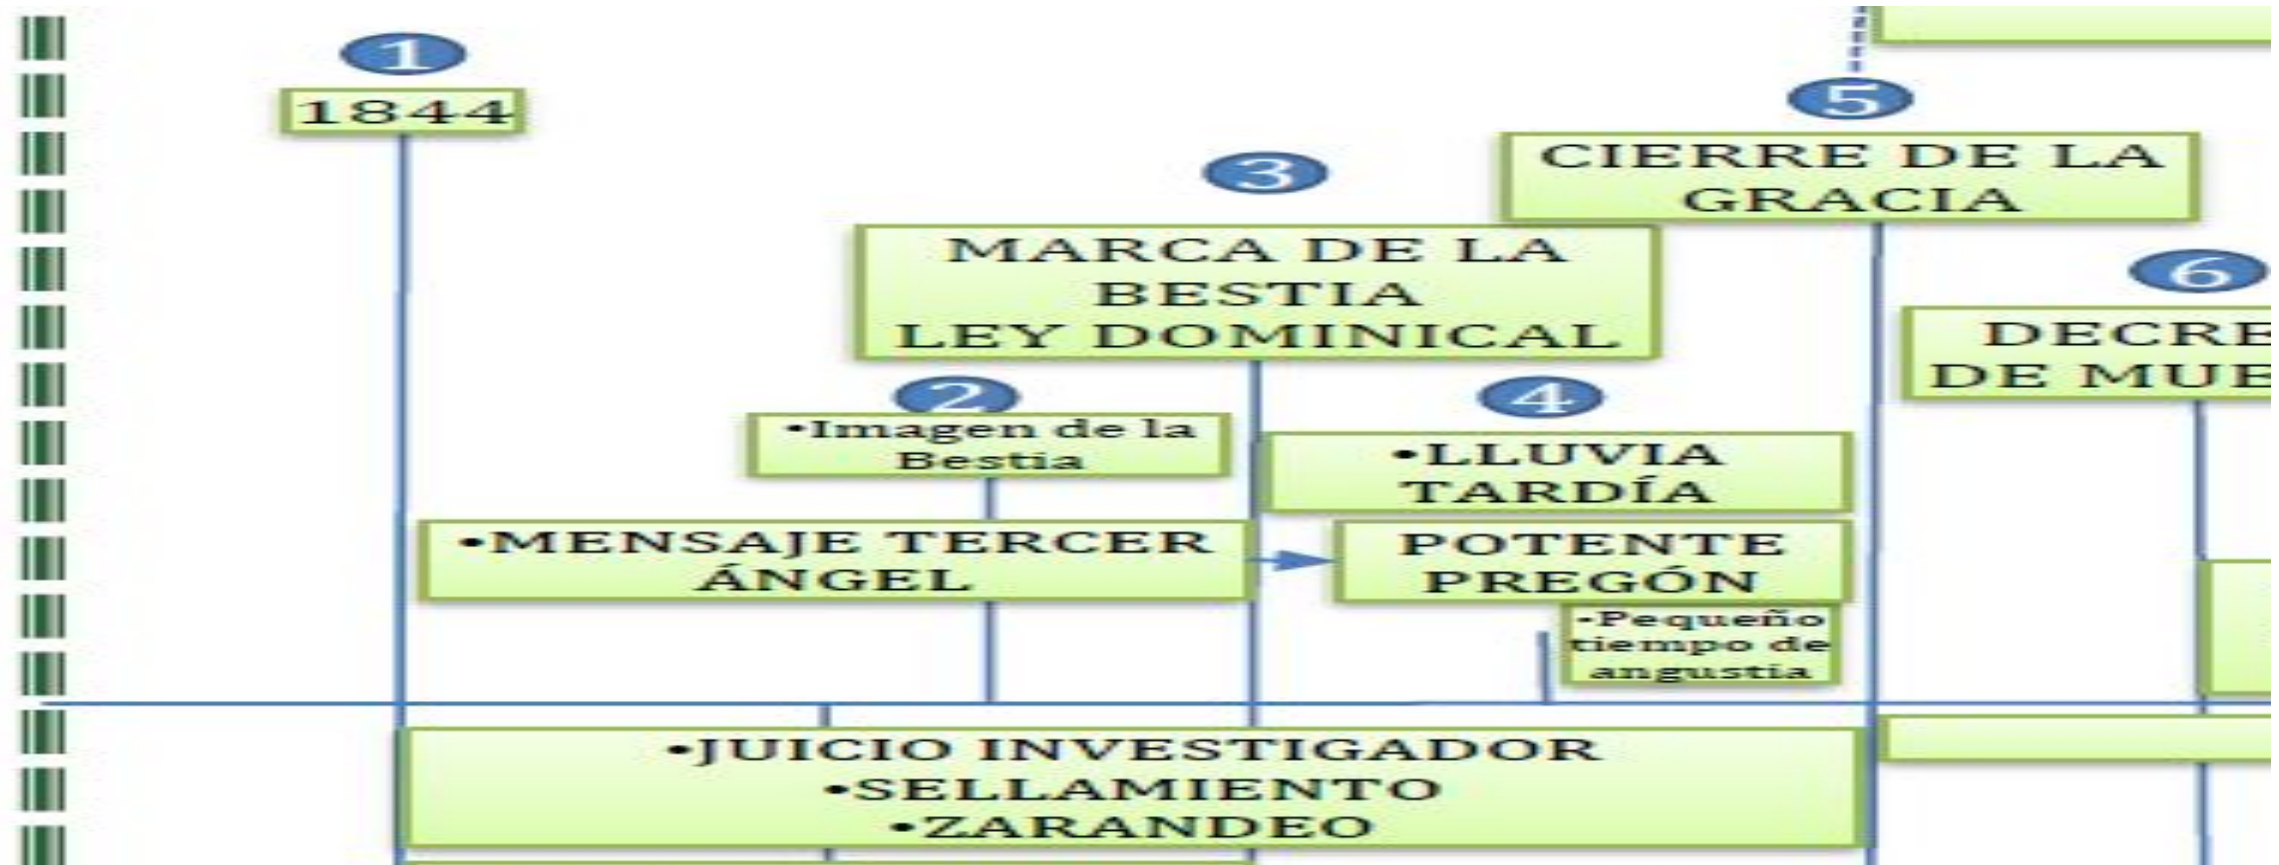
1

1844

5

CIERRE DE LA GRACIA

3

MARCA DE LA BESTIA LEY DOMINICAL

6

DECRE DE MUE

2

•Imagen de la Bestia

4

•LLUVIA TARDÍA

•MENSAJE TERCER ÁNGEL

POTENTE PREGÓN

•Pequeño tiempo de angustia

•JUICIO INVESTIGADOR
•SELLAMIENTO
•ZARANDEO